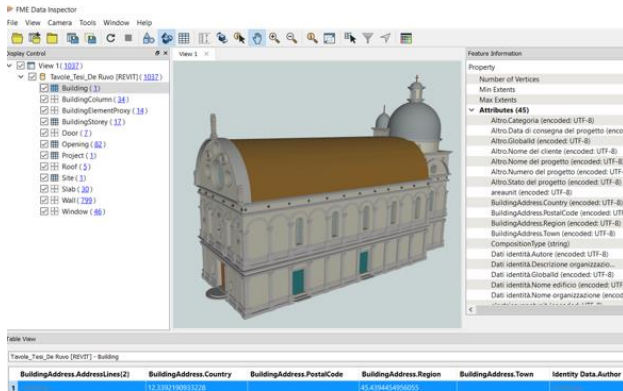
FME Data Inspector
File View Camera Tools Window Help

Display Control
View 1 ( 1037 )
Tavole_Tesi_De Ruvo [REVIT] ( 1037 )
Building ( 1 )
BuildingColumn ( 34 )
BuildingElementProxy ( 14 )
BuildingStorey ( 17 )
Door ( 7 )
Opening ( 62 )
Project ( 1 )
Roof ( 5 )
Site ( 1 )
Slab ( 30 )
Wall ( 799 )
Window ( 46 )

View 1

Feature Information
Property
Number of Vertices
Min Extents
Max Extents
Attributes (45)
Altro.Categoria (encoded: UTF-8)
Altro.Data di consegna del progetto (enco
Altro.GlobalId (encoded: UTF-8)
Altro.Nome del cliente (encoded: UTF-8)
Altro.Nome del progetto (encoded: UTF-8)
Altro.Numero del progetto (encoded: UTF-
Altro.Stato del progetto (encoded: UTF-8)
areaunit (encoded: UTF-8)
BuildingAddress.Country (encoded: UTF-8)
BuildingAddress.PostalCode (encoded: UTF-8)
BuildingAddress.Region (encoded: UTF-8)
BuildingAddress.Town (encoded: UTF-8)
CompositionType (string)
Dati identità.Autore (encoded: UTF-8)
Dati identità.Descrizione organizzazio...
Dati identità.GlobalId (encoded: UTF-8)
Dati identità.Nome edificio (encoded: UTF
Dati identità.Nome organizzazione (encod
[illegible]

Table View
Tavole_Tesi_De Ruvo [REVIT] - Building

| | BuildingAddress.AddressLines(2) | BuildingAddress.Country | BuildingAddress.PostalCode | BuildingAddress.Region | BuildingAddress.Town | Identity Data.Author |
|---|---|---|---|---|---|---|
| 1 | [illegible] | 12.3392190933228 | | 45.4394454956055 | | |